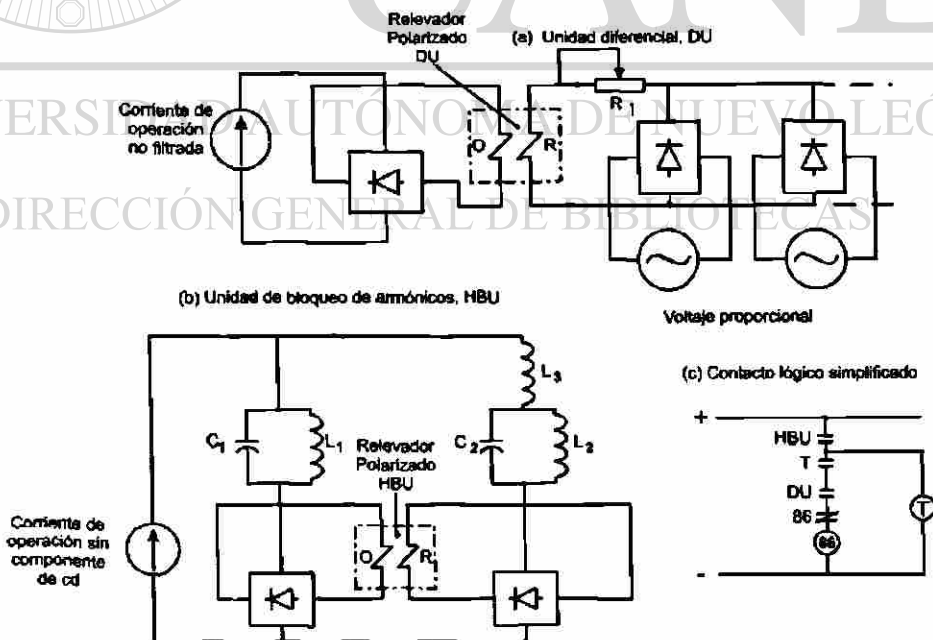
Relevador Polarizado DU

(a) Unidad diferencial, DU

Corriente de operación no filtrada

O

R

R 1

UNIVERSIDAD AUTÓNOMA DE NUEVO LEÓN

DIRECCIÓN GENERAL DE BIBLIOTECAS

Voltaje proporcional

(b) Unidad de bloqueo de armónicos, HBU

L 3

(c) Contacto lógico simplificado

+

C 1

L 1

Relevador Polarizado HBU

C 2

L 2

HBU

T

DU

86

86

T

Corriente de operación sin componente de cd

O

R

-